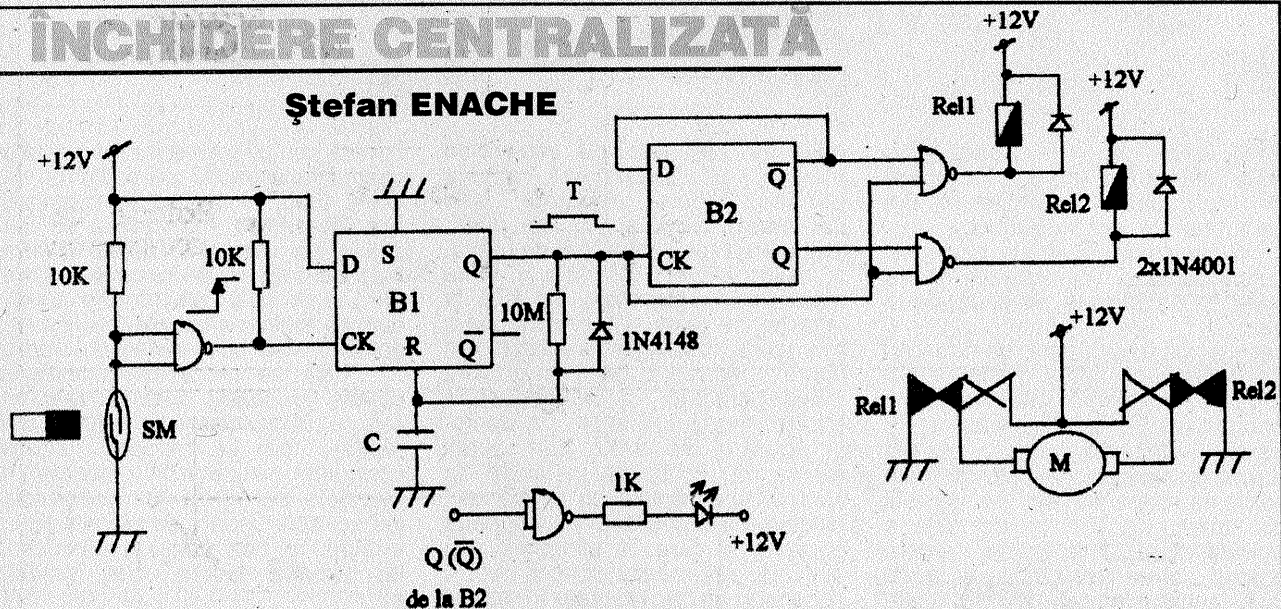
ÎNCHIDERE CENTRALIZATĂ

Ştefan ENACHE

+12V
10K
10K
SM
D
S
Q
B1
CK
R
$\overline{Q}$
C
T
10M
1N4148
D
$\overline{Q}$
B2
CK
Q
+12V
Rel1
+12V
Rel2
2x1N4001
+12V
Rel1
Rel2
M
1K
+12V
Q ($\overline{Q}$)
de la B2